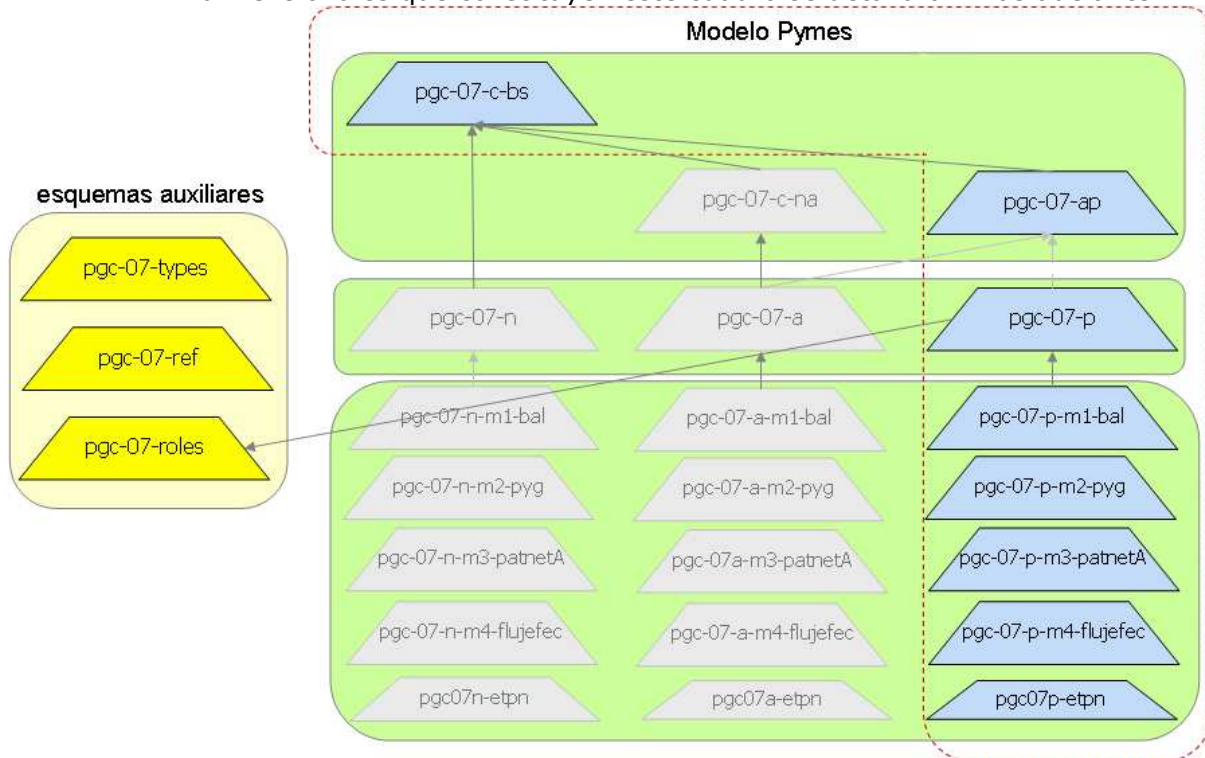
Modelo Pymes

pgc-07-c-bs

esquemas auxiliares

pgc-07-types

pgc-07-ref

pgc-07-roles

pgc-07-c-na

pgc-07-ap

pgc-07-n

pgc-07-a

pgc-07-p

pgc-07-n-m1-bal

pgc-07-a-m1-bal

pgc-07-p-m1-bal

pgc-07-n-m2-pyg

pgc-07-a-m2-pyg

pgc-07-p-m2-pyg

pgc-07-n-m3-patnetA

pgc-07a-m3-patnetA

pgc-07-p-m3-patnetA

pgc-07-n-m4-flujefec

pgc-07-a-m4-flujefec

pgc-07-p-m4-flujefec

pgc07n-etpn

pgc07a-etpn

pgc07p-etpn